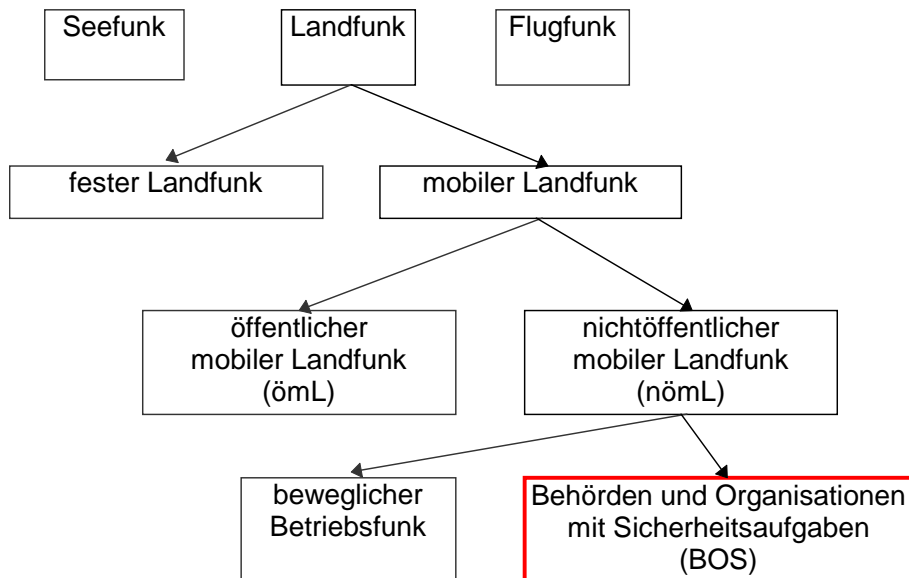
Seefunk

Landfunk

Flugfunk

fester Landfunk

mobiler Landfunk

öffentlicher mobiler Landfunk (ömL)

nichtöffentlicher mobiler Landfunk (nömL)

beweglicher Betriebsfunk

Behörden und Organisationen mit Sicherheitsaufgaben (BOS)